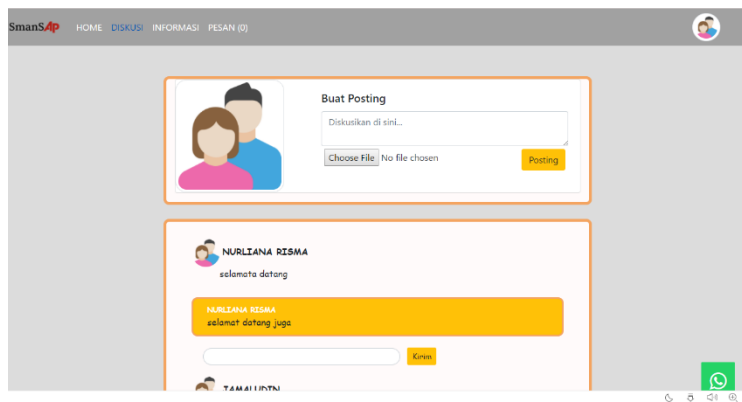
SmanSAp HOME DISKUSI INFORMASI PESAN (0)

Buat Posting

Diskusikan di sini...

Choose File No file chosen

Posting

NURLIANA RISMA

selamata datang

NURLIANA RISMA
selamat datang juga

Kirim

JAMALUDIN